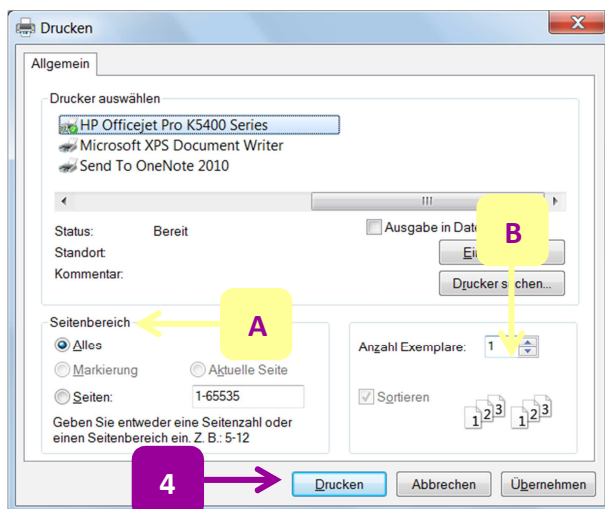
Drucken

Allgemein

Drucker auswählen

HP Officejet Pro K5400 Series
Microsoft XPS Document Writer
Send To OneNote 2010

III

Status: Bereit
Standort:
Kommentar:

Ausgabe in Date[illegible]

Ei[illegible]

Drucker suchen...

B

Seitenbereich

A

Alles
Markierung
Aktuelle Seite
Seiten: 1-65535

Geben Sie entweder eine Seitenzahl oder einen Seitenbereich ein. Z. B.: 5-12

Anzahl Exemplare: 1

Sortieren

1 2 3 1 2 3

4

Drucken
Abbrechen
Übernehmen